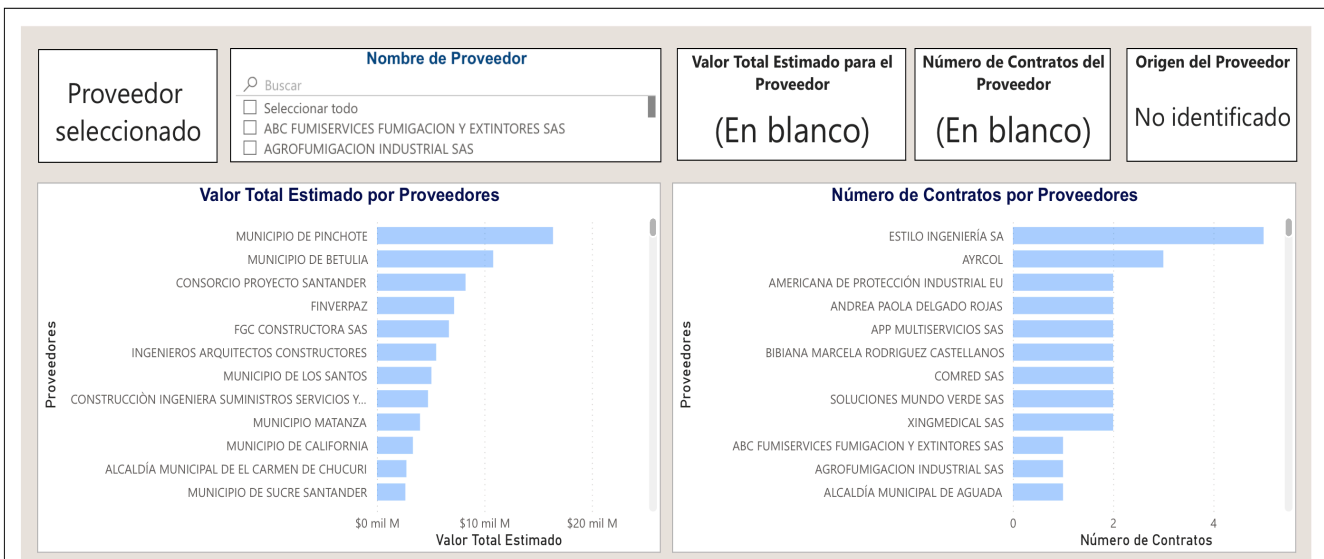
Proveedor seleccionado

Nombre de Proveedor

Buscar

Seleccionar todo
ABC FUMISERVICES FUMIGACION Y EXTINTORES SAS
AGROFUMIGACION INDUSTRIAL SAS

Valor Total Estimado para el Proveedor

(En blanco)

Número de Contratos del Proveedor

(En blanco)

Origen del Proveedor

No identificado

Valor Total Estimado por Proveedores

MUNICIPIO DE PINCHOTE
MUNICIPIO DE BETULIA
CONSORCIO PROYECTO SANTANDER
FINVERPAZ
FGC CONSTRUCTORA SAS
INGENIEROS ARQUITECTOS CONSTRUCTORES
MUNICIPIO DE LOS SANTOS
CONSTRUCCIÒN INGENIERA SUMINISTROS SERVICIOS Y...
MUNICIPIO MATANZA
MUNICIPIO DE CALIFORNIA
ALCALDÍA MUNICIPAL DE EL CARMEN DE CHUCURI
MUNICIPIO DE SUCRE SANTANDER

Proveedores

$0 mil M
$10 mil M
$20 mil M

Valor Total Estimado

Número de Contratos por Proveedores

ESTILO INGENIERÍA SA
AYRCOL
AMERICANA DE PROTECCIÓN INDUSTRIAL EU
ANDREA PAOLA DELGADO ROJAS
APP MULTISERVICIOS SAS
BIBIANA MARCELA RODRIGUEZ CASTELLANOS
COMRED SAS
SOLUCIONES MUNDO VERDE SAS
XINGMEDICAL SAS
ABC FUMISERVICES FUMIGACION Y EXTINTORES SAS
AGROFUMIGACION INDUSTRIAL SAS
ALCALDÍA MUNICIPAL DE AGUADA

Proveedores

0
2
4

Número de Contratos